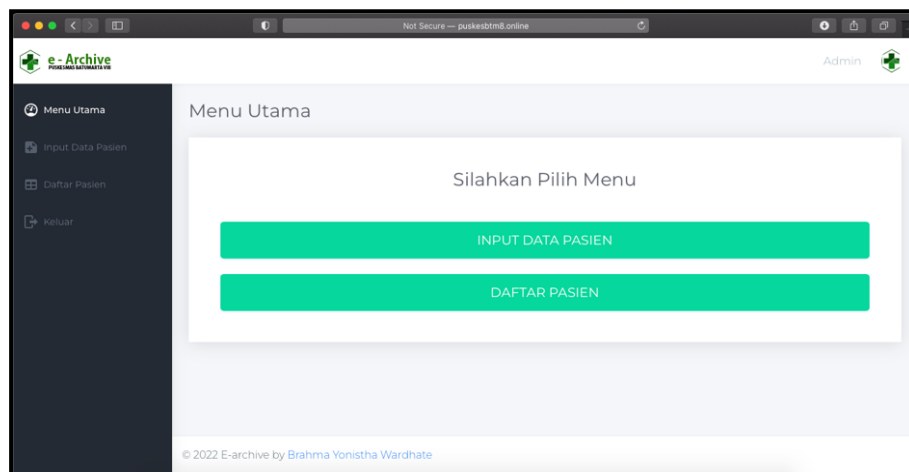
Not Secure — puskesbtm8.online

e - Archive
PUSKESMAS BATUMARTA VIII

Admin

Menu Utama
Input Data Pasien
Daftar Pasien
Keluar

Menu Utama

Silahkan Pilih Menu

INPUT DATA PASIEN

DAFTAR PASIEN

© 2022 E-archive by Brahma Yonistha Wardhate